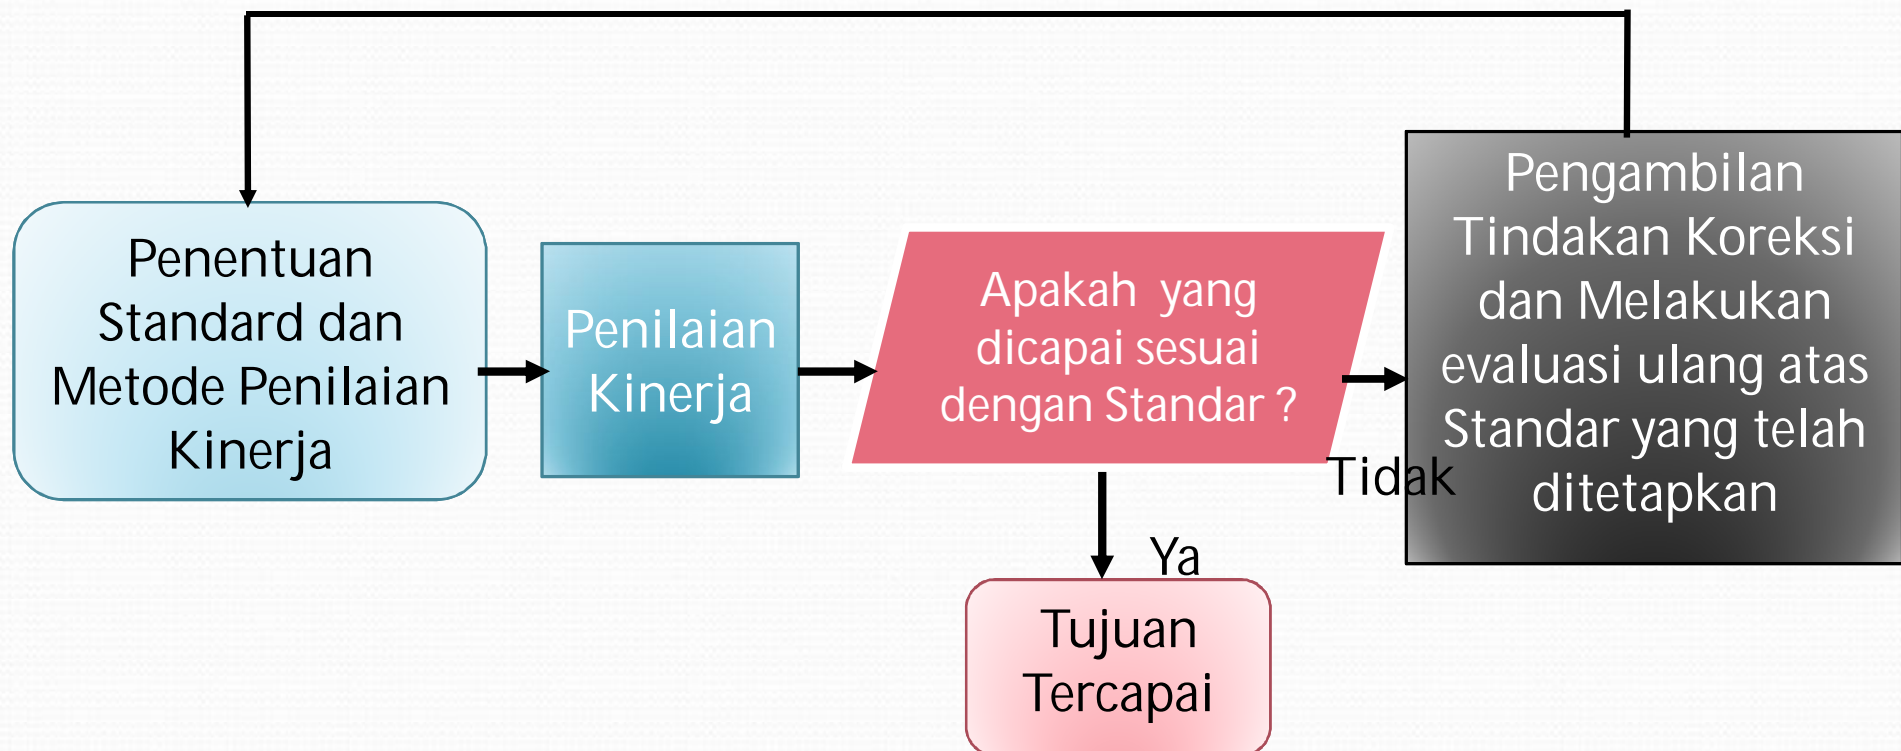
Penentuan Standard dan Metode Penilaian Kinerja

Penilaian Kinerja

Apakah yang dicapai sesuai dengan Standar ?

Tidak

Pengambilan Tindakan Koreksi dan Melakukan evaluasi ulang atas Standar yang telah ditetapkan

Ya

Tujuan Tercapai